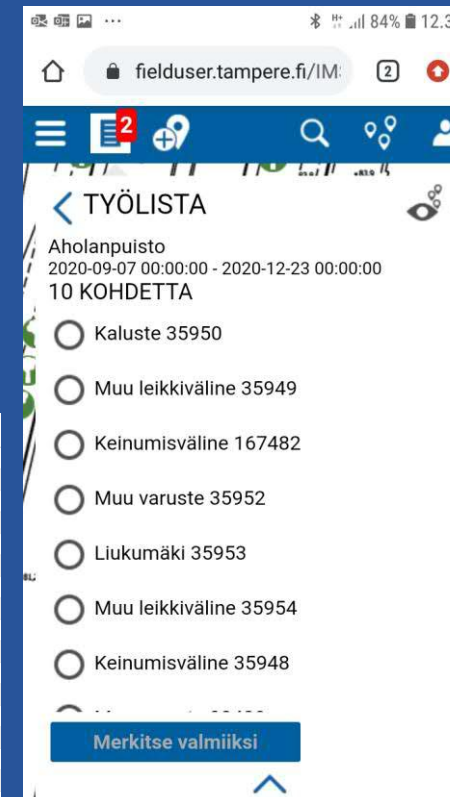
84% 12.3

fielduser.tampere.fi/IM

2

2

TYÖLISTA

Aholanpuisto
2020-09-07 00:00:00 - 2020-12-23 00:00:00
10 KOHDETTA

Kaluste 35950

Muu leikkiväline 35949

Keinumisväline 167482

Muu varuste 35952

Liukumäki 35953

Muu leikkiväline 35954

Keinumisväline 35948

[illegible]

Merkitse valmiiksi